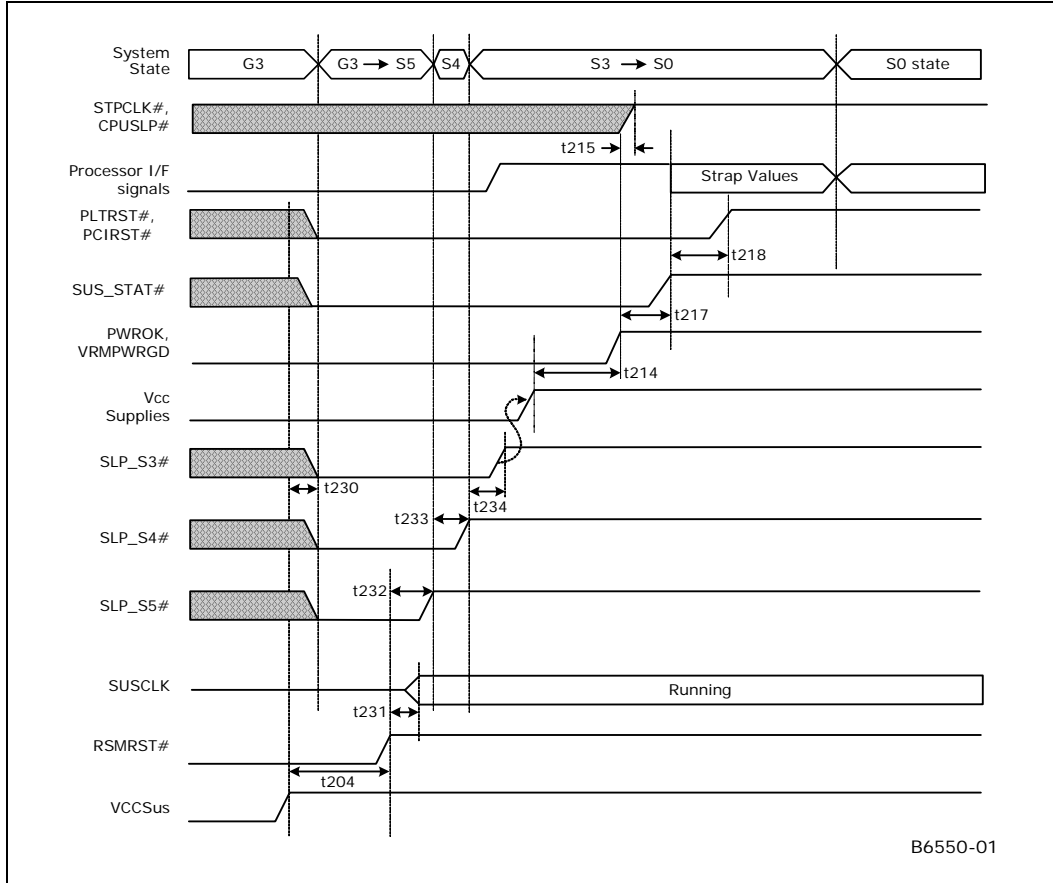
System State
G3
G3 → S5
S4
S3 → S0
S0 state
STPCLK#, CPUSLP#
t215
Processor I/F signals
Strap Values
PLTRST#, PCIRST#
t218
SUS_STAT#
t217
PWROK, VRMPWRGD
t214
Vcc Supplies
SLP_S3#
t230
t234
t233
SLP_S4#
t232
SLP_S5#
SUSCLK
Running
t231
RSMRST#
t204
VCCSus
B6550-01